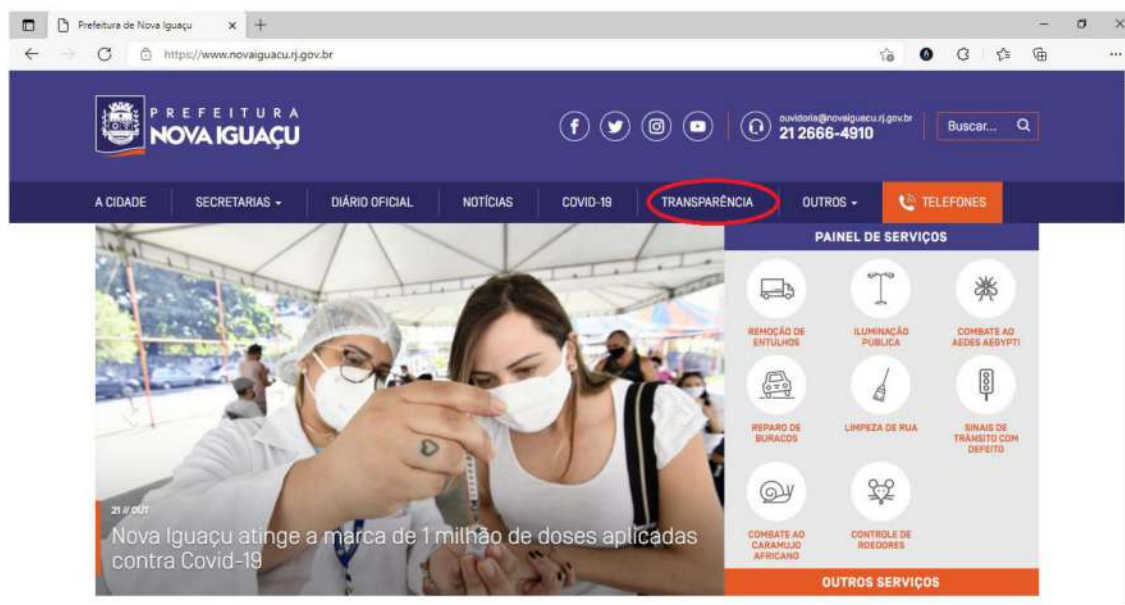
Prefeitura de Nova Iguaçu ×
https://www.novaiguacu.rj.gov.br

PREFEITURA
NOVA IGUAÇU

ouvidoria@novaiguacu.rj.gov.br
21 2666-4910

Buscar...

A CIDADE
SECRETARIAS
DIÁRIO OFICIAL
NOTÍCIAS
COVID-19
TRANSPARÊNCIA
OUTROS
TELEFONES

PAINEL DE SERVIÇOS

REMOÇÃO DE ENTULHOS
ILUMINAÇÃO PÚBLICA
COMBATE AO AEDES AEGYPTI
REPARO DE BURACOS
LIMPEZA DE RUA
SINAIS DE TRÂNSITO COM DEFEITO
COMBATE AO CARAMUJO AFRICANO
CONTROLE DE ROEDORES

OUTROS SERVIÇOS

21 // OUT
Nova Iguaçu atinge a marca de 1 milhão de doses aplicadas contra Covid-19